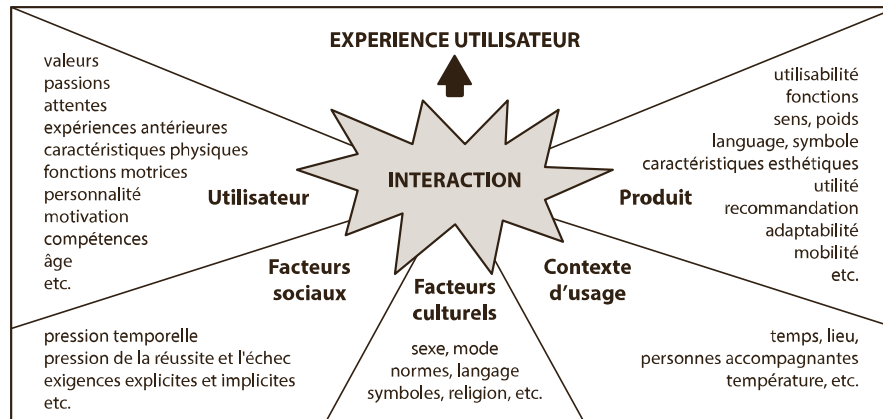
EXPERIENCE UTILISATEUR

valeurs
passions
attentes
expériences antérieures
caractéristiques physiques
fonctions motrices
personnalité
motivation
compétences
âge
etc.

Utilisateur

INTERACTION

Produit

utilisabilité
fonctions
sens, poids
language, symbole
caractéristiques esthétiques
utilité
recommandation
adaptabilité
mobilité
etc.

Facteurs sociaux

pression temporelle
pression de la réussite et l'échec
exigences explicites et implicites
etc.

Facteurs culturels

sexe, mode
normes, langage
symboles, religion, etc.

Contexte d'usage

temps, lieu,
personnes accompagnantes
température, etc.